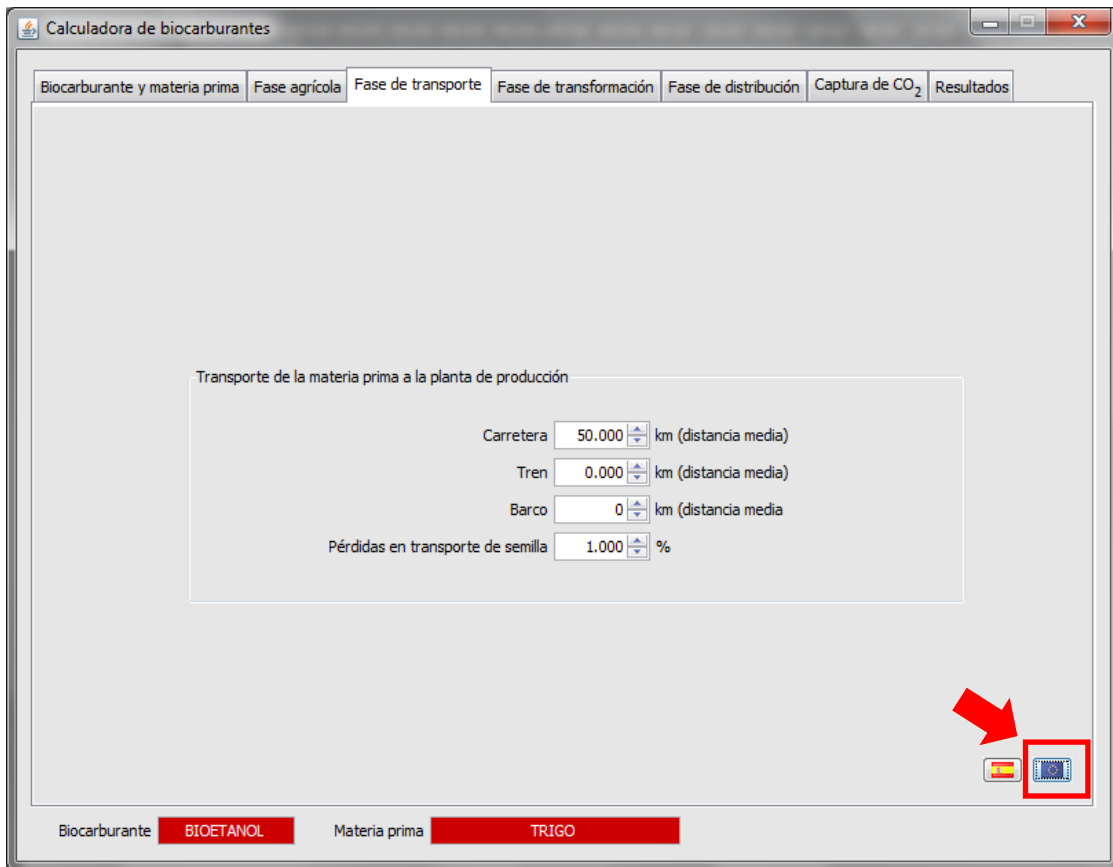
Calculadora de biocarburantes

Biocarburante y materia prima | Fase agrícola | Fase de transporte | Fase de transformación | Fase de distribución | Captura de $CO_2$ | Resultados

Transporte de la materia prima a la planta de producción

Carretera 50.000 km (distancia media)
Tren 0.000 km (distancia media)
Barco 0 km (distancia media
Pérdidas en transporte de semilla 1.000 %

Biocarburante BIOETANOL Materia prima TRIGO